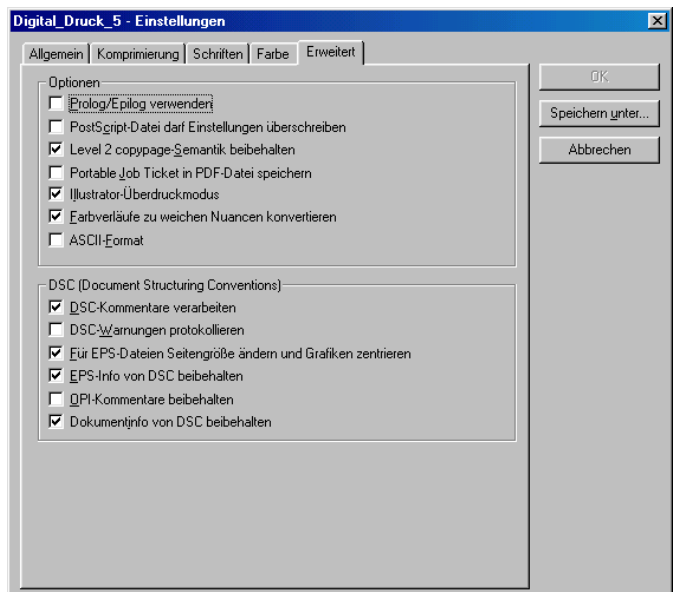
Digital_Druck_5 - Einstellungen

Allgemein | Komprimierung | Schriften | Farbe | Erweitert

Optionen
Prolog/Epilog verwenden
PostScript-Datei darf Einstellungen überschreiben
Level 2 copypage-Semantik beibehalten
Portable Job Ticket in PDF-Datei speichern
Illustrator-Überdruckmodus
Farbverläufe zu weichen Nuancen konvertieren
ASCII-Format

DSC (Document Structuring Conventions)
DSC-Kommentare verarbeiten
DSC-Warnungen protokollieren
Für EPS-Dateien Seitengröße ändern und Grafiken zentrieren
EPS-Info von DSC beibehalten
OPI-Kommentare beibehalten
Dokumentinfo von DSC beibehalten

OK
Speichern unter...
Abbrechen